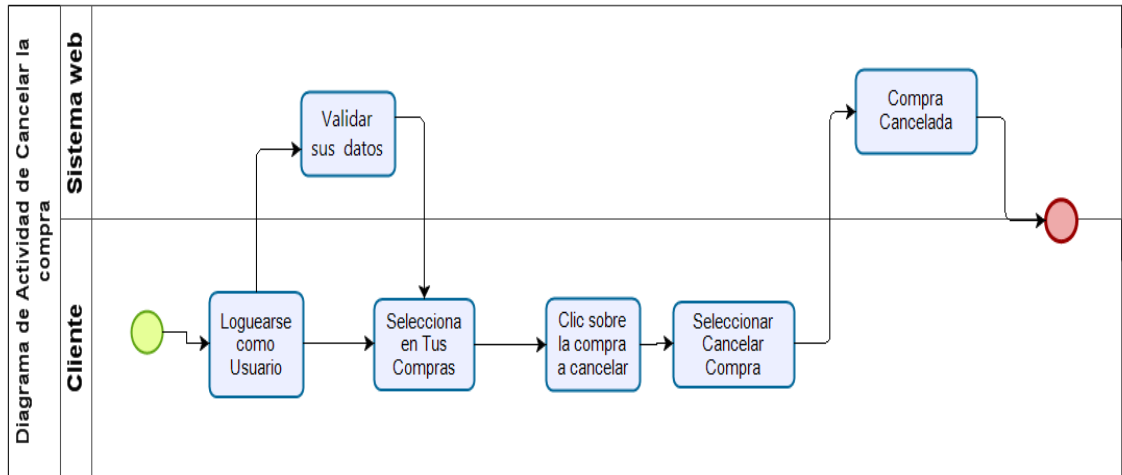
Diagrama de Actividad de Cancelar la compra

Sistema web

Cliente

Validar sus datos

Compra Cancelada

Loguearse como Usuario

Selecciona en Tus Compras

Clic sobre la compra a cancelar

Seleccionar Cancelar Compra